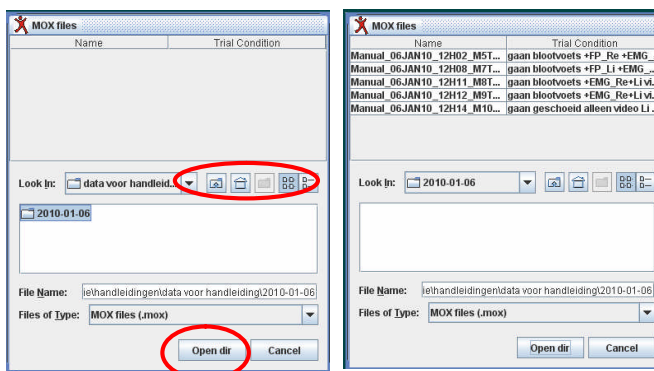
MOX files

| Name | Trial Condition |
|---|---|

Look In: data voor handleid...

2010-01-06

File Name: ie\handleidingen\data voor handleiding\2010-01-06

Files of Type: MOX files (.mox)

Open dir

Cancel

MOX files

| Name | Trial Condition |
|---|---|
| Manual_06JAN10_12H02_M5T... | gaan blootvoets +FP_Re +EMG_... |
| Manual_06JAN10_12H08_M7T... | gaan blootvoets +FP_Li +EMG_... |
| Manual_06JAN10_12H11_M8T... | gaan blootvoets +EMG_Re+Li vi... |
| Manual_06JAN10_12H12_M9T... | gaan blootvoets +EMG_Re+Li vi... |
| Manual_06JAN10_12H14_M10... | gaan geschoeid alleen video Li ... |

Look In: 2010-01-06

File Name: ie\handleidingen\data voor handleiding\2010-01-06

Files of Type: MOX files (.mox)

Open dir

Cancel